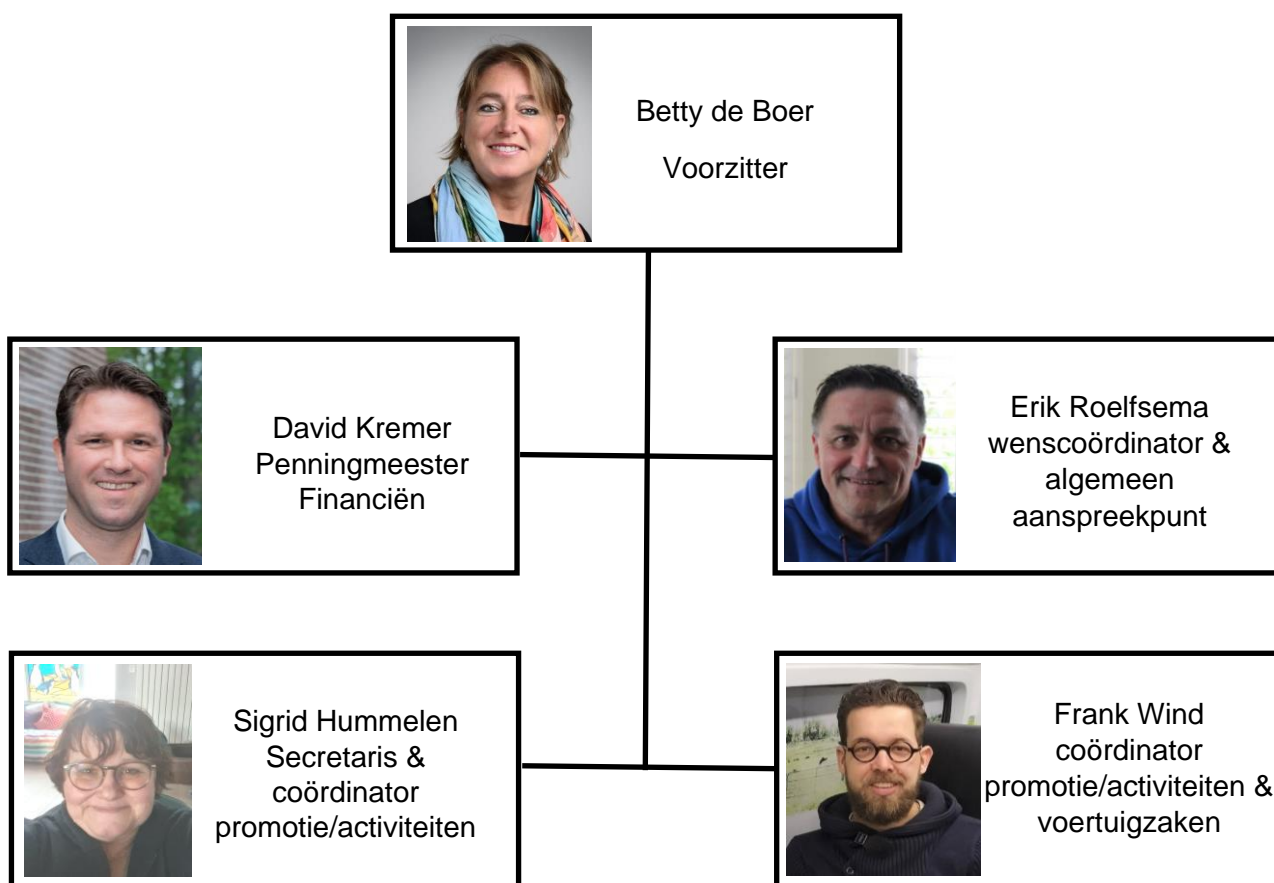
Betty de Boer
Voorzitter

David Kremer
Penningmeester
Financiën

Erik Roelfsema
wenscoördinator &
algemeen
aanspreekpunt

Sigrid Hummelen
Secretaris &
coördinator
promotie/activiteiten

Frank Wind
coördinator
promotie/activiteiten &
voertuigzaken